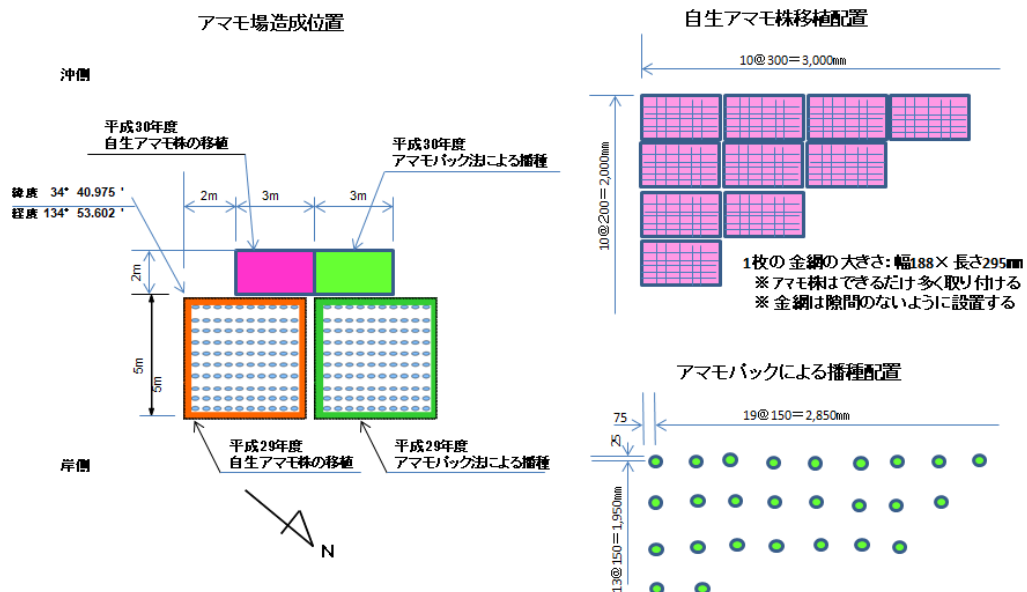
アマモ場造成位置

沖側

平成30年度
自生アマモ株の移植

平成30年度
アマモパック法による播種

緯度 34° 40.975'
経度 134° 53.602'

2m
3m
3m
2m
5m
5m

平成29年度
自生アマモ株の移植

平成29年度
アマモパック法による播種

岸側

N

自生アマモ株移植配置

10@300＝3,000mm

10@200＝2,000mm

1枚の金網の大きさ：幅188× 長さ295mm
※アマモ株はできるだけ多く取り付ける
※金網は隙間のないように設置する

アマモパックによる播種配置

75
19@150＝2,850mm
75
13@150＝1,950mm